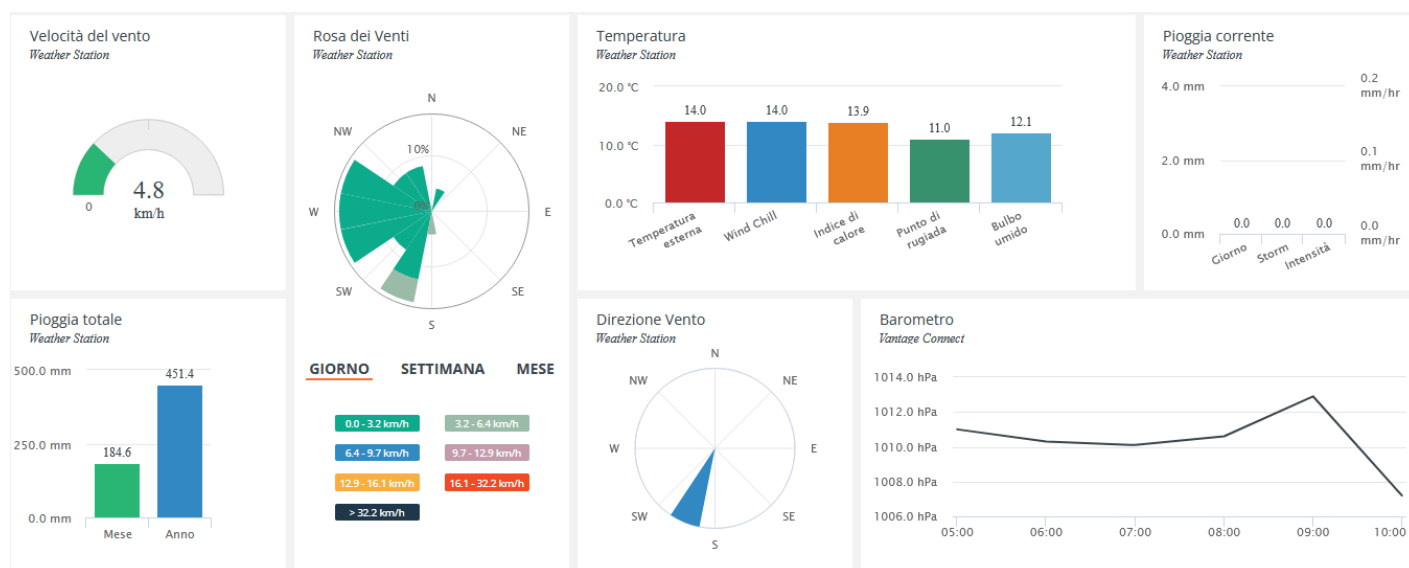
Velocità del vento
Weather Station

0
4.8
km/h

Rosa dei Venti
Weather Station

N
NE
E
SE
S
SW
W
NW
10%
0%

GIORNO SETTIMANA MESE

0.0 - 3.2 km/h
3.2 - 6.4 km/h
6.4 - 9.7 km/h
9.7 - 12.9 km/h
12.9 - 16.1 km/h
16.1 - 32.2 km/h
> 32.2 km/h

Temperatura
Weather Station

20.0 °C
10.0 °C
0.0 °C

| 14.0 | 14.0 | 13.9 | 11.0 | 12.1 |
|---|---|---|---|---|
| Temperatura esterna | Wind Chill | Indice di calore | Punto di rugiada | Bulbo umido |

Pioggia corrente
Weather Station

4.0 mm
2.0 mm
0.0 mm
0.2 mm/hr
0.1 mm/hr
0.0 mm/hr

| 0.0 | 0.0 | 0.0 |
|---|---|---|
| Giorno | Storm | Intensità |

Pioggia totale
Weather Station

500.0 mm
250.0 mm
0.0 mm

| 184.6 | 451.4 |
|---|---|
| Mese | Anno |

Direzione Vento
Weather Station

N
NE
E
SE
S
SW
W
NW

Barometro
Vantage Connect

1014.0 hPa
1012.0 hPa
1010.0 hPa
1008.0 hPa
1006.0 hPa

05:00 06:00 07:00 08:00 09:00 10:00